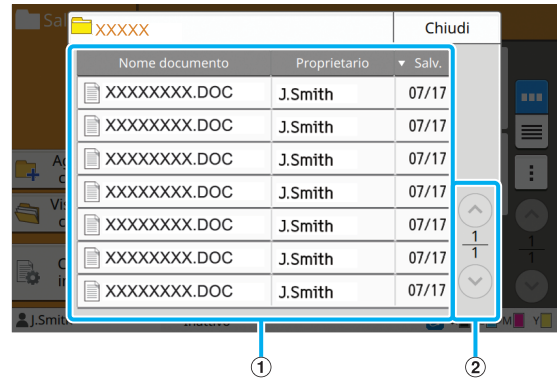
Sal

XXXXX

Chiudi

| Nome documento | Proprietario | ▼ Salv. |
|---|---|---|
| XXXXXXXX.DOC | J.Smith | 07/17 |
| XXXXXXXX.DOC | J.Smith | 07/17 |
| XXXXXXXX.DOC | J.Smith | 07/17 |
| XXXXXXXX.DOC | J.Smith | 07/17 |
| XXXXXXXX.DOC | J.Smith | 07/17 |
| XXXXXXXX.DOC | J.Smith | 07/17 |
| XXXXXXXX.DOC | J.Smith | 07/17 |

$\frac{1}{1}$

$\frac{1}{1}$

Ag c

Vis c

C in

J.Smit

Inattivo

M

Y

①

②